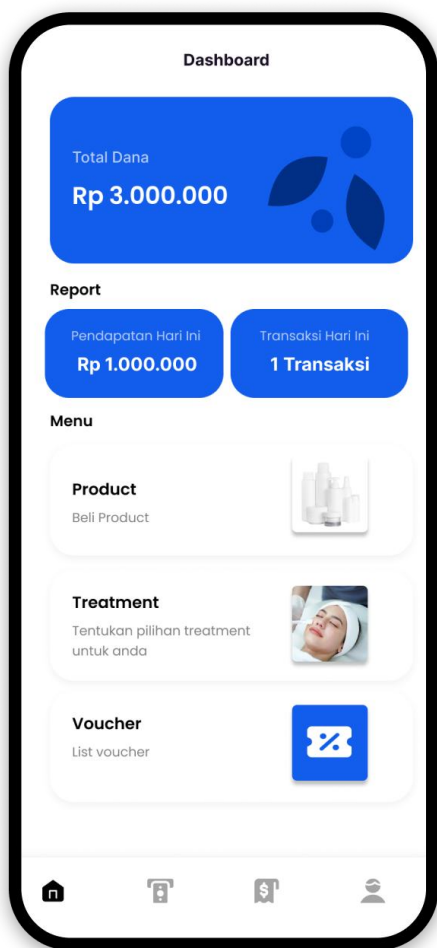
Dashboard

Total Dana

Rp 3.000.000

Report

Pendapatan Hari Ini

Rp 1.000.000

Transaksi Hari Ini

1 Transaksi

Menu

Product

Beli Product

Treatment

Tentukan pilihan treatment untuk anda

Voucher

List voucher